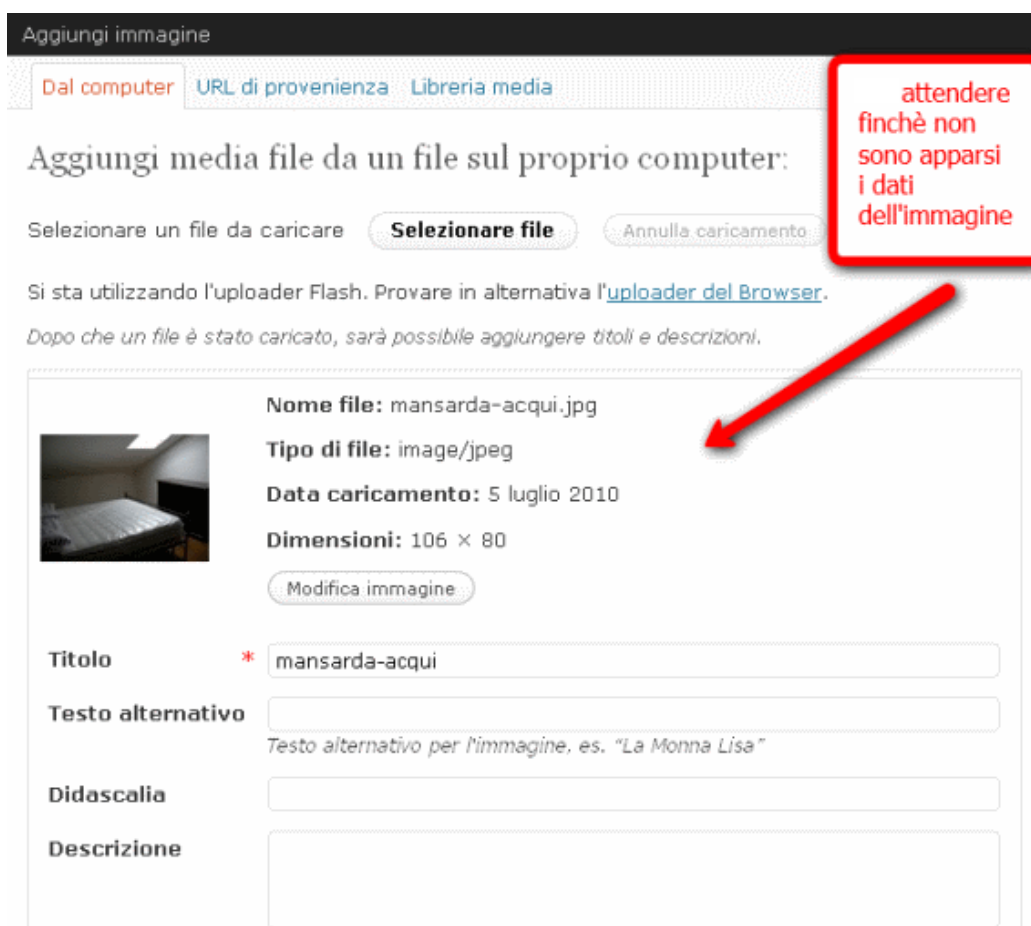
Aggiungi immagine

Dal computer URL di provenienza Libreria media

attendere finchè non sono apparsi i dati dell'immagine

Aggiungi media file da un file sul proprio computer:

Selezionare un file da caricare Selezionare file Annulla caricamento

Si sta utilizzando l'uploader Flash. Provare in alternativa l'uploader del Browser.

Dopo che un file è stato caricato, sarà possibile aggiungere titoli e descrizioni.

Nome file: mansarda-acqui.jpg

Tipo di file: image/jpeg

Data caricamento: 5 luglio 2010

Dimensioni: 106 × 80

Modifica immagine

Titolo * mansarda-acqui

Testo alternativo

Testo alternativo per l'immagine, es. "La Monna Lisa"

Didascalia

Descrizione